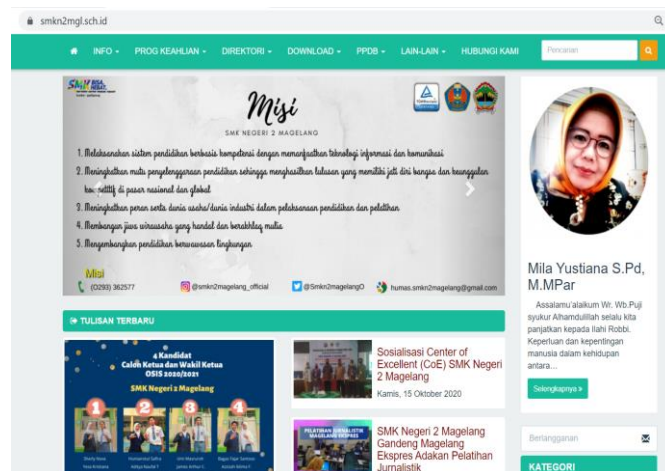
smkn2mgl.sch.id

INFO ▾ PROG KEAHLIAN ▾ DIREKTORI ▾ DOWNLOAD ▾ PPDB ▾ LAIN-LAIN ▾ HUBUNGI KAMI

Pencarian

Misi

SMK NEGERI 2 MAGELANG

1. Melaksanakan sistem pendidikan berbasis kompetensi dengan memanfaatkan teknologi informasi dan komunikasi
2. Meningkatkan mutu penyelenggaraan pendidikan sehingga menghasilkan lulusan yang memiliki jati diri bangsa dan keunggulan kompetitif di pasar nasional dan global
3. Meningkatkan peran serta dunia usaha/dunia industri dalam pelaksanaan pendidikan dan pelatihan
4. Membangun jiwa wirausaha yang handal dan berakhlaq mulia
5. Mengembangkan pendidikan berwawasan lingkungan

Misi

(0293) 362577 @smkn2magelang_official @Smkn2magelangO humas.smkn2magelang@gmail.com

Mila Yustiana S.Pd, M.MPar

Assalamu'alaikum Wr. Wb.Puji syukur Alhamdulillah selalu kita panjatkan kepada Ilahi Robbi. Keperluan dan kepentingan manusia dalam kehidupan antara....

Selengkapnya »

TULISAN TERBARU

4 Kandidat Calon Ketua dan Wakil Ketua OSIS 2020/2021

SMK Negeri 2 Magelang

1 2 3 4

Sosialisasi Center of Excellent (CoE) SMK Negeri 2 Magelang

Kamis, 15 Oktober 2020

SMK Negeri 2 Magelang Gandeng Magelang Ekspres Adakan Pelatihan Jurnalistik

Berlangganan

KATEGORI